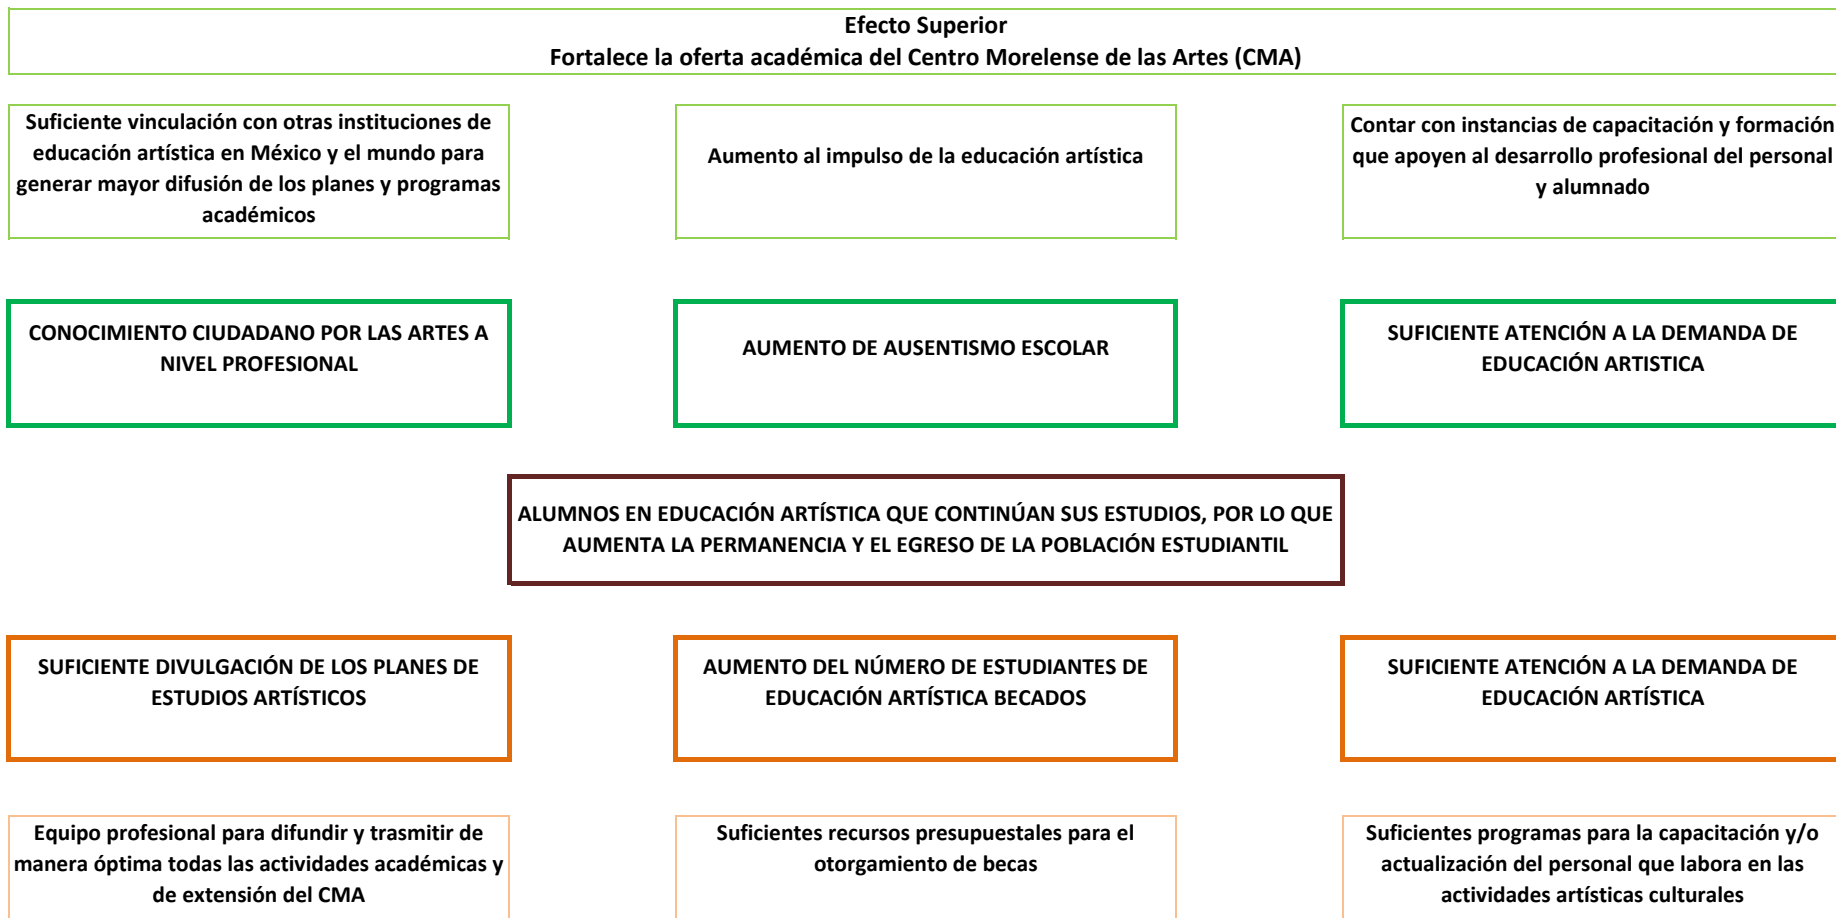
Efecto Superior
Fortalece la oferta académica del Centro Morelense de las Artes (CMA)

Suficiente vinculación con otras instituciones de educación artística en México y el mundo para generar mayor difusión de los planes y programas académicos

Aumento al impulso de la educación artística

Contar con instancias de capacitación y formación que apoyen al desarrollo profesional del personal y alumnado

CONOCIMIENTO CIUDADANO POR LAS ARTES A NIVEL PROFESIONAL

AUMENTO DE AUSENTISMO ESCOLAR

SUFICIENTE ATENCIÓN A LA DEMANDA DE EDUCACIÓN ARTISTICA

ALUMNOS EN EDUCACIÓN ARTÍSTICA QUE CONTINÚAN SUS ESTUDIOS, POR LO QUE AUMENTA LA PERMANENCIA Y EL EGRESO DE LA POBLACIÓN ESTUDIANTIL

SUFICIENTE DIVULGACIÓN DE LOS PLANES DE ESTUDIOS ARTÍSTICOS

AUMENTO DEL NÚMERO DE ESTUDIANTES DE EDUCACIÓN ARTÍSTICA BECADOS

SUFICIENTE ATENCIÓN A LA DEMANDA DE EDUCACIÓN ARTÍSTICA

Equipo profesional para difundir y trasmitir de manera óptima todas las actividades académicas y de extensión del CMA

Suficientes recursos presupuestales para el otorgamiento de becas

Suficientes programas para la capacitación y/o actualización del personal que labora en las actividades artísticas culturales